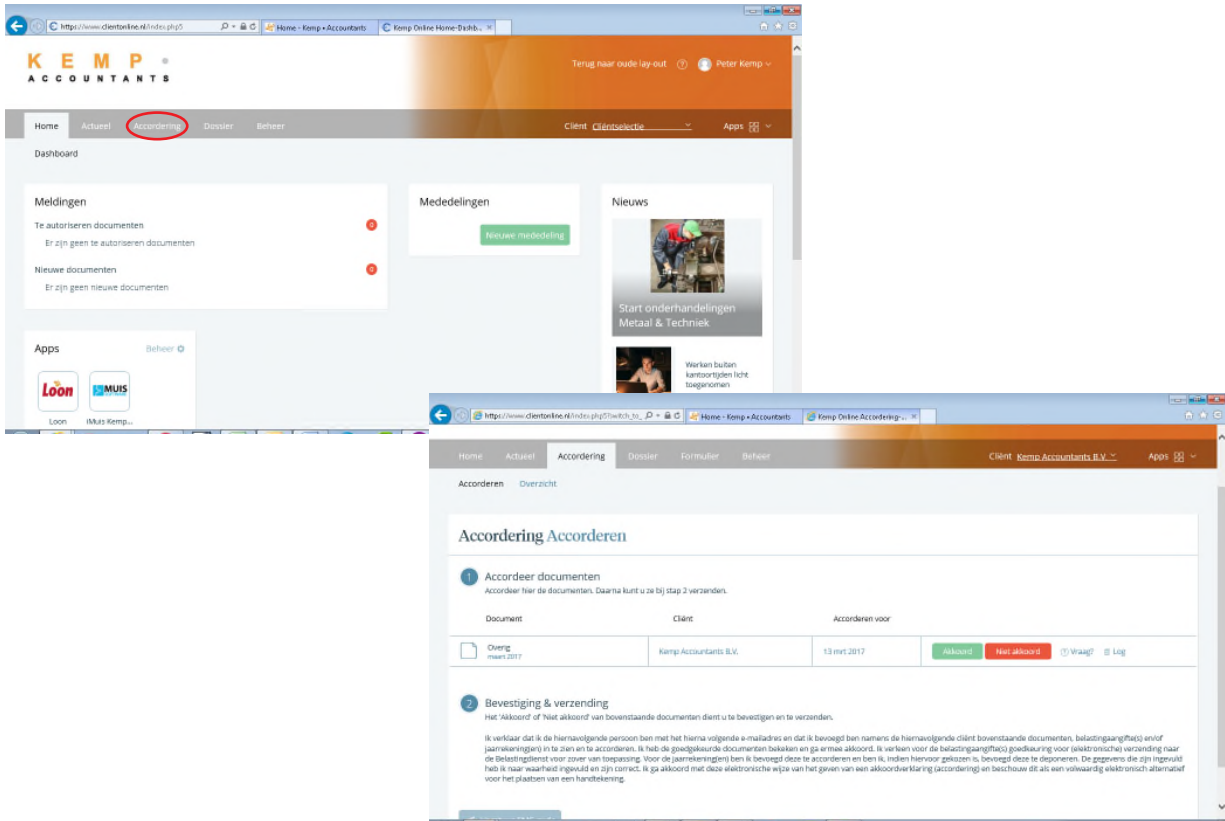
https://www.clientonline.nl/index.php5 | Home - Kemp + Accountants | Kemp Online Home-Dashb...

KEMP ACCOUNTANTS

Terug naar oude lay-out | Peter Kemp

Home | Actueel | Accordering | Dossier | Beheer

Cliënt Cliëntselectie | Apps

Dashboard

Meldingen

Te autoriseren documenten 0

Er zijn geen te autoriseren documenten

Nieuwe documenten 0

Er zijn geen nieuwe documenten

Mededelingen

Nieuwe mededeling

Nieuws

Start onderhandelingen Metaal & Techniek

Werken buiten kantoortijden licht toegenomen

Apps

Beheer

Loon

iMUIS

Loon | iMuis Kemp...

https://www.clientonline.nl/index.php5?switch_to_ | Home - Kemp + Accountants | Kemp Online Accordering-...

Home | Actueel | Accordering | Dossier | Formulier | Beheer

Cliënt Kemp Accountants B.V. | Apps

Accorderen | Overzicht

Accordering Accorderen

1 Accordeer documenten

Accordeer hier de documenten. Daarna kunt u ze bij stap 2 verzenden.

| Document | Cliënt | Accorderen voor | |
|---|---|---|---|
| Overig maart 2017 | Kemp Accountants B.V. | 13 mrt 2017 | Akkoord / Niet akkoord / Vraag? / Log |

2 Bevestiging & verzending

Het 'Akkoord' of 'Niet akkoord' van bovenstaande documenten dient u te bevestigen en te verzenden.

Ik verklaar dat ik de hiernavolgende persoon ben met het hierna volgende e-mailadres en dat ik bevoegd ben namens de hiernavolgende cliënt bovenstaande documenten, belastingaangifte(s) en/of jaarrekening(en) in te zien en te accorderen. Ik heb de goedgekeurde documenten bekeken en ga ermee akkoord. Ik verleen voor de belastingaangifte(s) goedkeuring voor (elektronische) verzending naar de Belastingdienst voor zover van toepassing. Voor de jaarrekening(en) ben ik bevoegd deze te accorderen en ben ik, indien hiervoor gekozen is, bevoegd deze te deponeren. De gegevens die zijn ingevuld heb ik naar waarheid ingevuld en zijn correct. Ik ga akkoord met deze elektronische wijze van het geven van een akkoordverklaring (accordering) en beschouw dit als een volwaardig elektronisch alternatief voor het plaatsen van een handtekening.

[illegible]